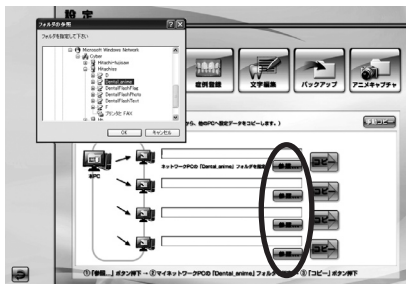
設定

フォルダの参照

フォルダを指定して下さい

Microsoft Windows Network
Cyber
Hitachi-tuusan
Hitachizz
D
Dental_anime
DentalFlashFree
DentalFlashPhoto
DentalFlashText
F
プリンタとFAX

OK
キャンセル

症例登録
文字編集
バックアップ
アニメキャプチャ

から、他のPCへ設定データをコピーします。）

コピー

ネットワークPCの「Dental_anime」フォルダを指定

参照
コピー
参照
コピー
参照
コピー
参照
コピー

元PC

①「参照」ボタン押下 → ②マイネットワークPCの「Dental_anime」フォルダ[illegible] ③「コピー」ボタン押下